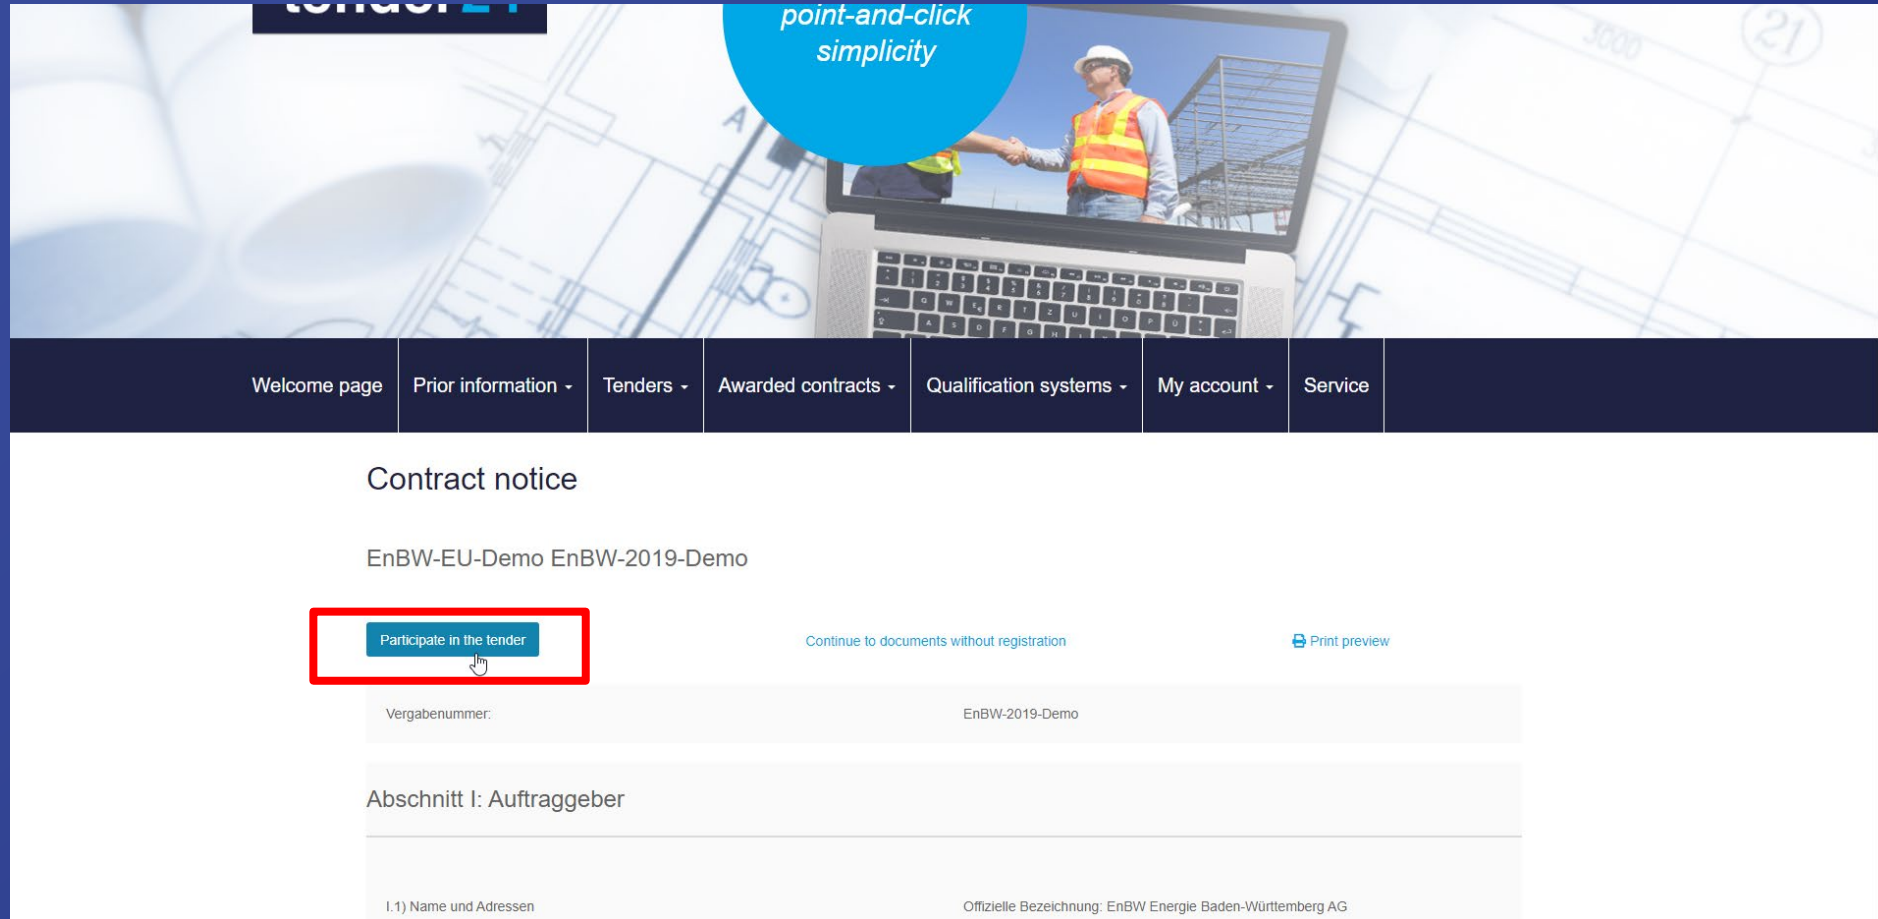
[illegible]

point-and-click simplicity

Welcome page | Prior information ▾ | Tenders ▾ | Awarded contracts ▾ | Qualification systems ▾ | My account ▾ | Service

Contract notice

EnBW-EU-Demo EnBW-2019-Demo

Participate in the tender

Continue to documents without registration

Print preview

| Vergabenummer: | EnBW-2019-Demo |
|---|---|

Abschnitt I: Auftraggeber

| I.1) Name und Adressen | Offizielle Bezeichnung: EnBW Energie Baden-Württemberg AG |
|---|---|